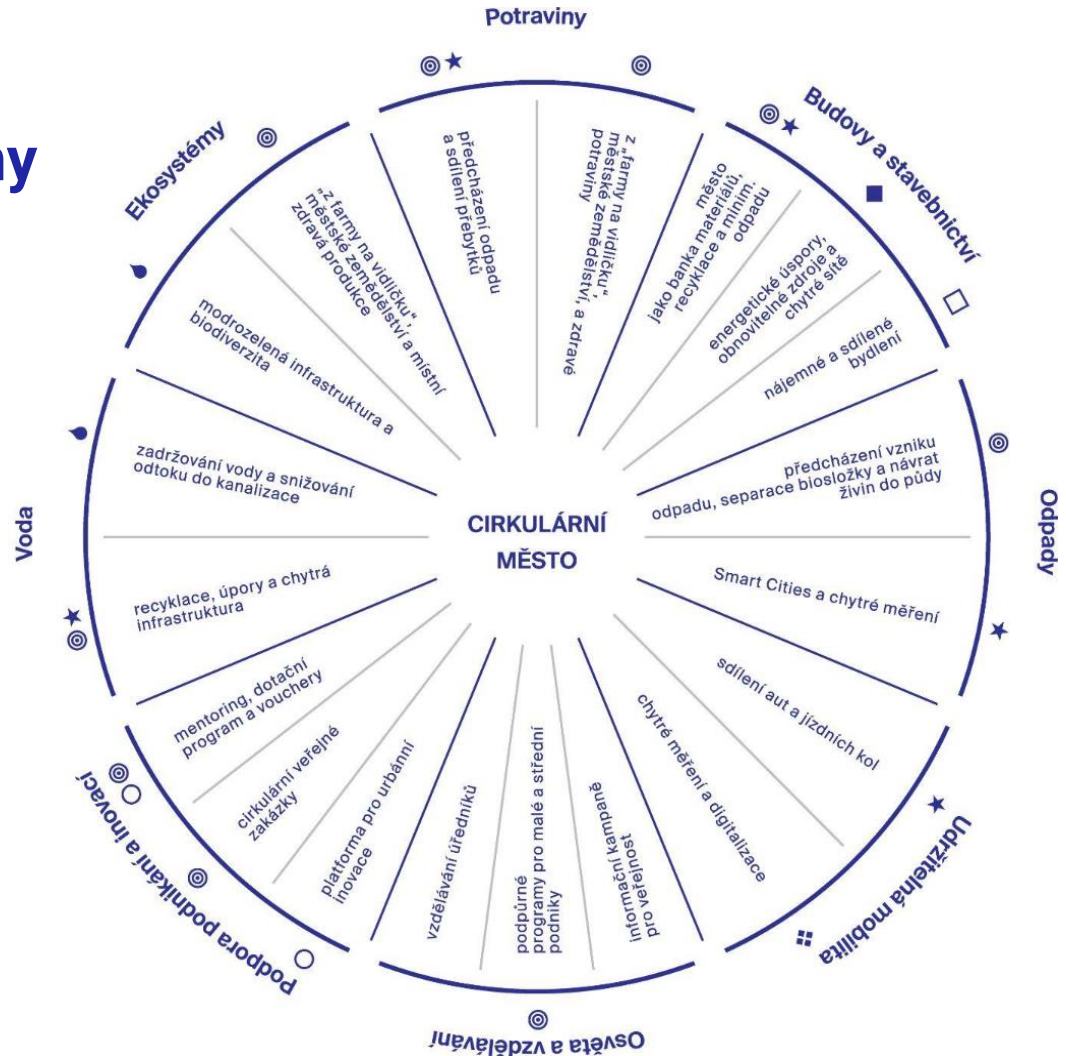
ny

Potraviny

Budovy a stavebnictví

Odpady

Udržitelná mobilita

Osvěta a vzdělávání

Podpora podnikání a inovací

Voda

Ekosystémy

CIRKULÁRNÍ MĚSTO

předcházení odpadu a sdílení přebytků

„z farmy na vidličku", městské zemědělství, a zdravé potraviny

město jako banka materiálů, recyklace a minim. odpadu

energetické úspory, obnovitelné zdroje a chytré sítě

nájemné a sdílené bydlení

předcházení vzniku odpadu, separace biosložky a návrat živin do půdy

Smart Cities a chytré měření

sdílení aut a jízdních kol

chytré měření a digitalizace

informační kampaně pro veřejnost

podpůrné programy pro malé a střední podniky

vzdělávání úředníků

platforma pro urbánní inovace

cirkulární veřejné zakázky

mentoring, dotační program a vouchery

recyklace, úpory a chytrá infrastruktura

zadržování vody a snižování odtoku do kanalizace

modrozelená infrastruktura a biodiverzita

„z farmy na vidličku", městské zemědělství a místní zdravá produkce